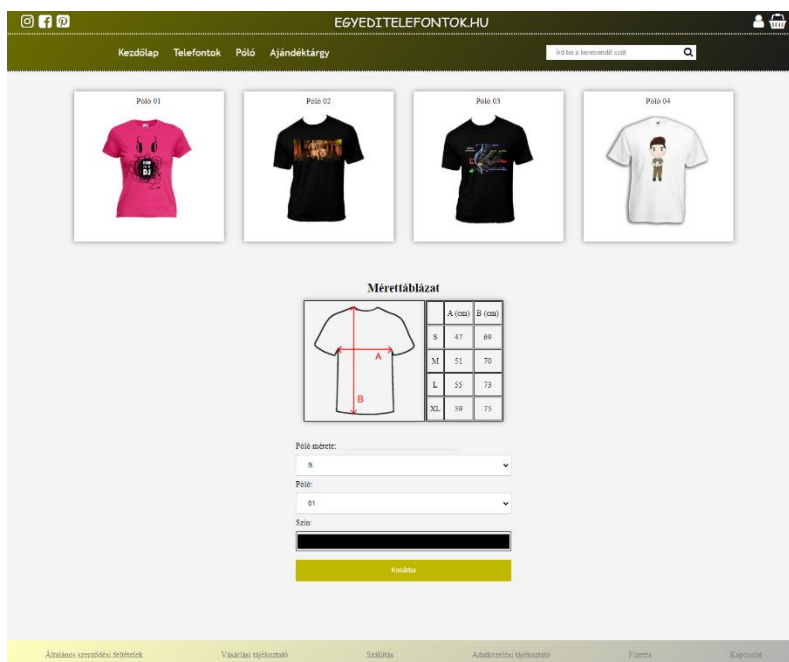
EGYEDITELEFONTOK.HU

Kezdőlap Telefontok Póló Ajándéktárgy

Írd be a keresendő szót

Póló 01

Póló 02

Póló 03

Póló 04

Mérettáblázat

A

B

|  | A (cm) | B (cm) |
|---|---|---|
| S | 47 | 69 |
| M | 51 | 70 |
| L | 55 | 73 |
| XL | 59 | 75 |

Póló mérete:

S

Póló:

01

Szín:

Kosárba

Általános szerződési feltételek Vásárlási tájékoztató Szállítás Adatkezelési tájékoztató Fizetés Kapcsolat